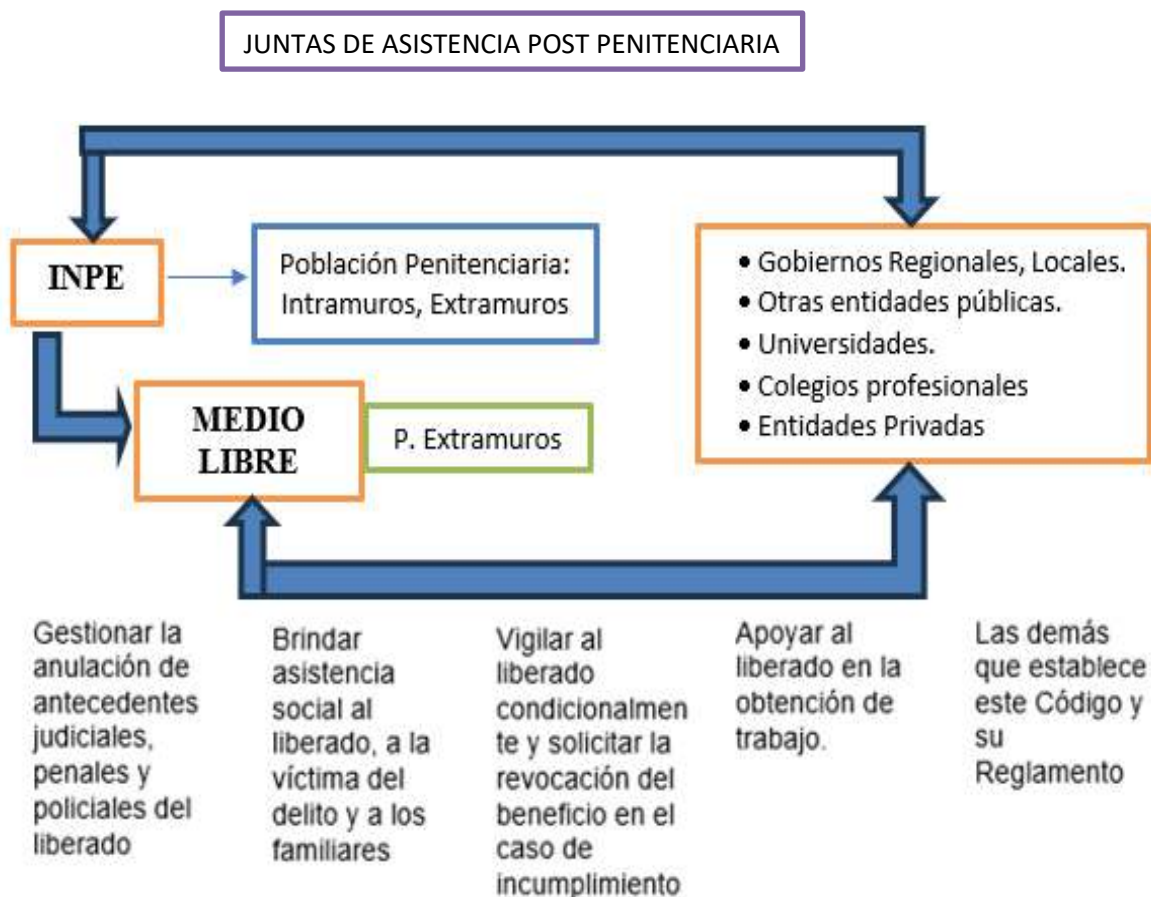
JUNTAS DE ASISTENCIA POST PENITENCIARIA

INPE

Población Penitenciaria: Intramuros, Extramuros

MEDIO LIBRE

P. Extramuros

- Gobiernos Regionales, Locales.
- Otras entidades públicas.
- Universidades.
- Colegios profesionales
- Entidades Privadas

Gestionar la anulación de antecedentes judiciales, penales y policiales del liberado

Brindar asistencia social al liberado, a la víctima del delito y a los familiares

Vigilar al liberado condicionalmente y solicitar la revocación del beneficio en el caso de incumplimiento

Apoyar al liberado en la obtención de trabajo.

Las demás que establece este Código y su Reglamento